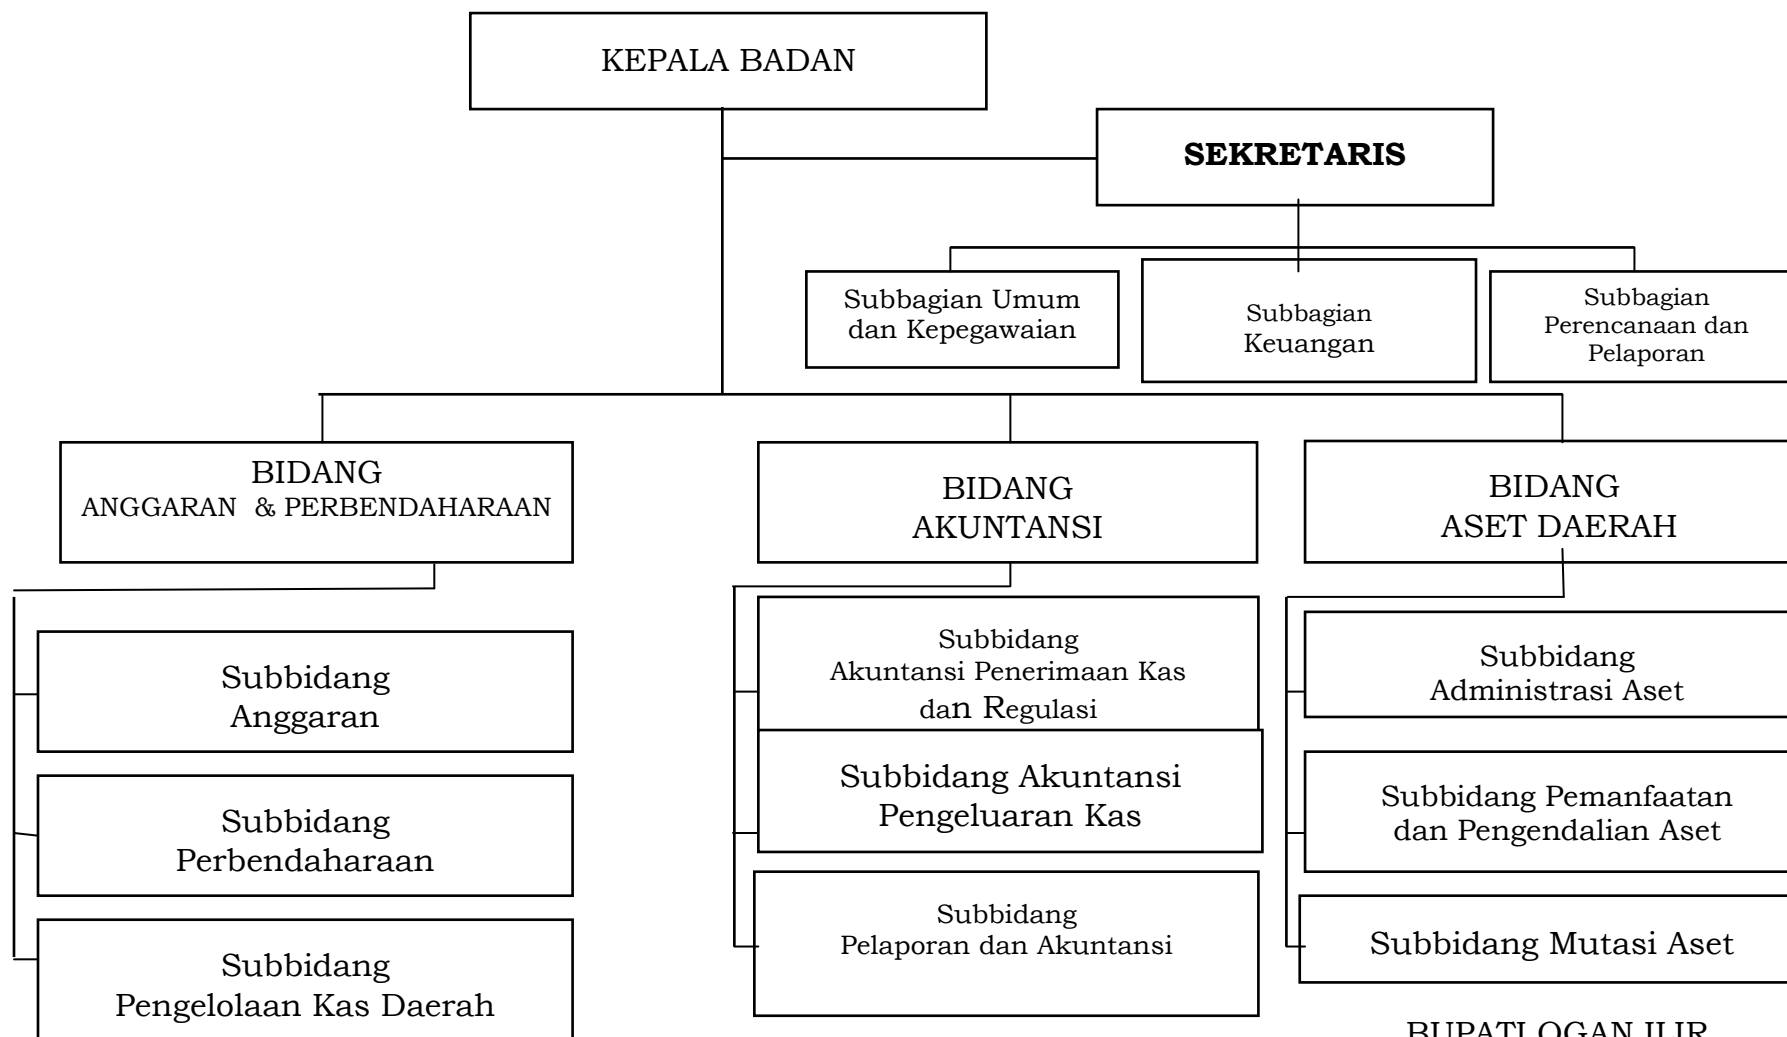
KEPALA BADAN

SEKRETARIS

Subbagian Umum dan Kepegawaian

Subbagian Keuangan

Subbagian Perencanaan dan Pelaporan

BIDANG ANGGARAN & PERBENDAHARAAN

BIDANG AKUNTANSI

BIDANG ASET DAERAH

Subbidang Anggaran

Subbidang Perbendaharaan

Subbidang Pengelolaan Kas Daerah

Subbidang Akuntansi Penerimaan Kas dan Regulasi

Subbidang Akuntansi Pengeluaran Kas

Subbidang Pelaporan dan Akuntansi

Subbidang Administrasi Aset

Subbidang Pemanfaatan dan Pengendalian Aset

Subbidang Mutasi Aset

BUPATI OGAN ILIR